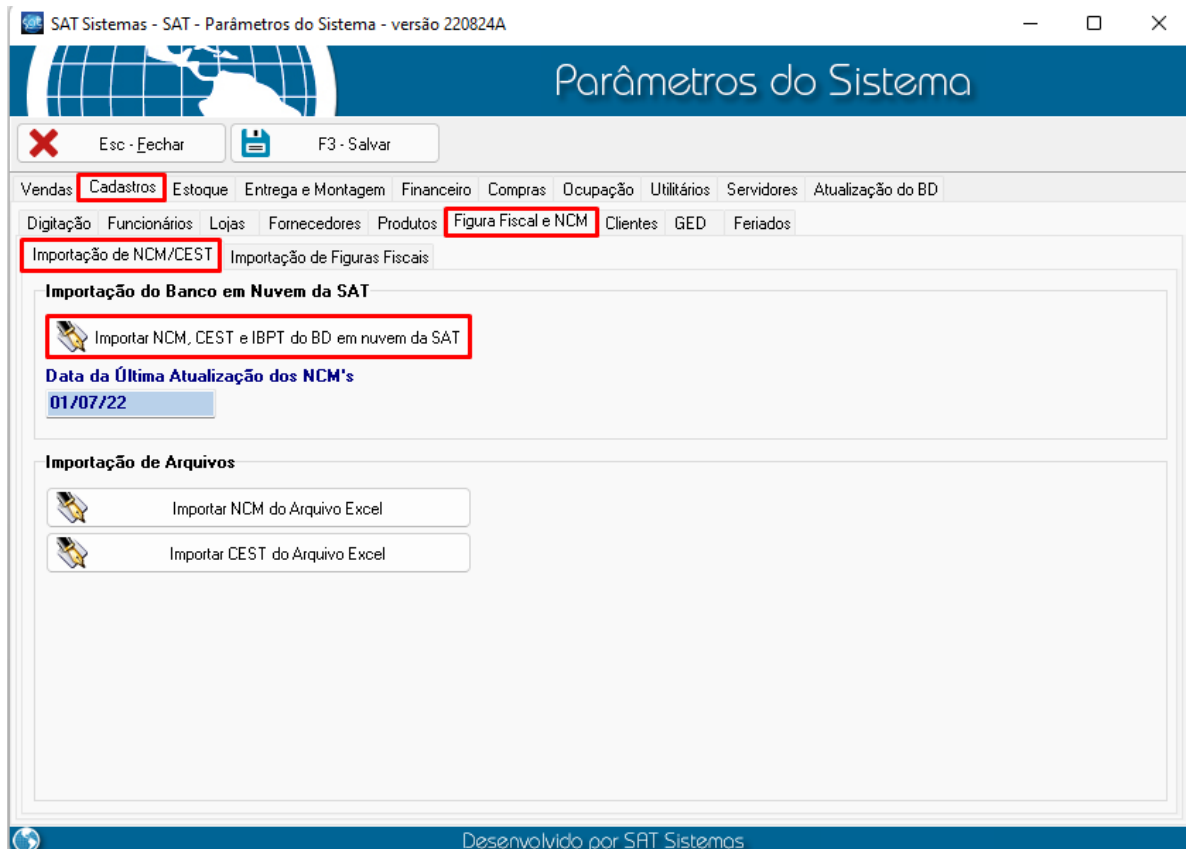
SAT Sistemas - SAT - Parâmetros do Sistema - versão 220824A

Parâmetros do Sistema

Esc - Fechar

F3 - Salvar

Vendas | Cadastros | Estoque | Entrega e Montagem | Financeiro | Compras | Ocupação | Utilitários | Servidores | Atualização do BD

Digitação | Funcionários | Lojas | Fornecedores | Produtos | Figura Fiscal e NCM | Clientes | GED | Feriados

Importação de NCM/CEST | Importação de Figuras Fiscais

Importação do Banco em Nuvem da SAT

Importar NCM, CEST e IBPT do BD em nuvem da SAT

Data da Última Atualização dos NCM's

01/07/22

Importação de Arquivos

Importar NCM do Arquivo Excel

Importar CEST do Arquivo Excel

Desenvolvido por SAT Sistemas